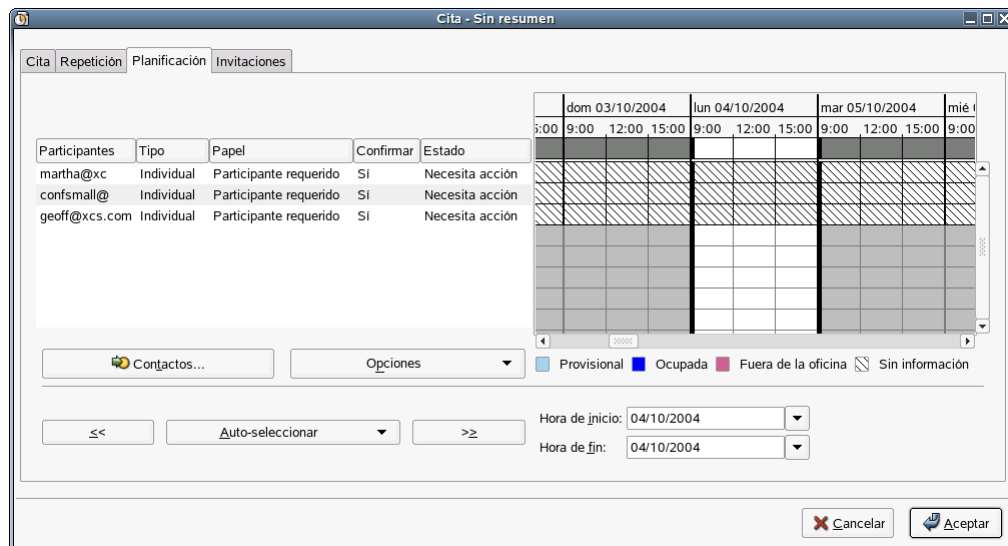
Cita - Sin resumen

Cita | Repetición | Planificación | Invitaciones

| Participantes | Tipo | Papel | Confirmar | Estado |
|---|---|---|---|---|
| martha@xc | Individual | Participante requerido | Sí | Necesita acción |
| confsmall@ | Individual | Participante requerido | Sí | Necesita acción |
| geoff@xcs.com | Individual | Participante requerido | Sí | Necesita acción |

dom 03/10/2004 | lun 04/10/2004 | mar 05/10/2004 | mié (
:00 9:00 12:00 15:00 9:00 12:00 15:00 9:00 12:00 15:00 9:00

Contactos...
Opciones
Provisional  Ocupada  Fuera de la oficina  Sin información

<<
Auto-seleccionar
>>

Hora de inicio: 04/10/2004
Hora de fin: 04/10/2004

Cancelar
Aceptar